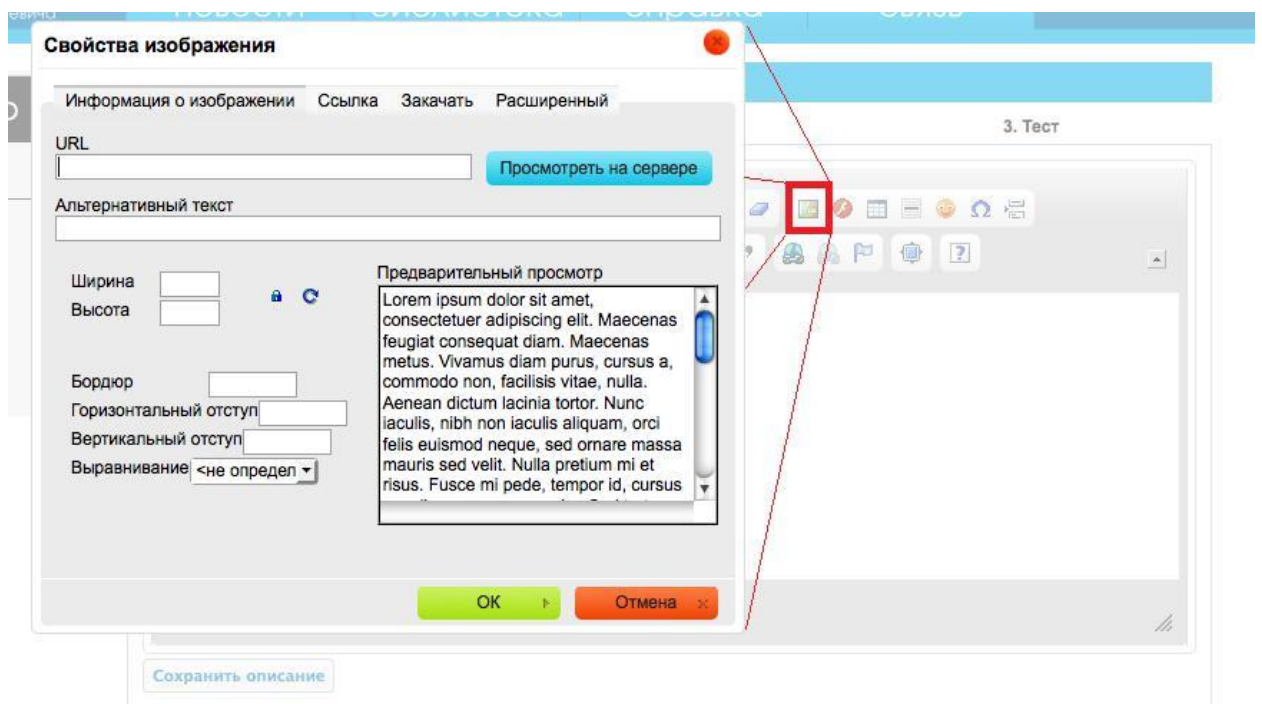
Свойства изображения

Информация о изображении Ссылка Закачать Расширенный

URL

Просмотреть на сервере

Альтернативный текст

Ширина
Высота

Предварительный просмотр

Lorem ipsum dolor sit amet, consectetuer adipiscing elit. Maecenas feugiat consequat diam. Maecenas metus. Vivamus diam purus, cursus a, commodo non, facilisis vitae, nulla. Aenean dictum lacinia tortor. Nunc iaculis, nibh non iaculis aliquam, orci felis euismod neque, sed ornare massa mauris sed velit. Nulla pretium mi et risus. Fusce mi pede, tempor id, cursus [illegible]

Бордюр
Горизонтальный отступ
Вертикальный отступ
Выравнивание <не определ

OK
Отмена

3. Тест

Сохранить описание